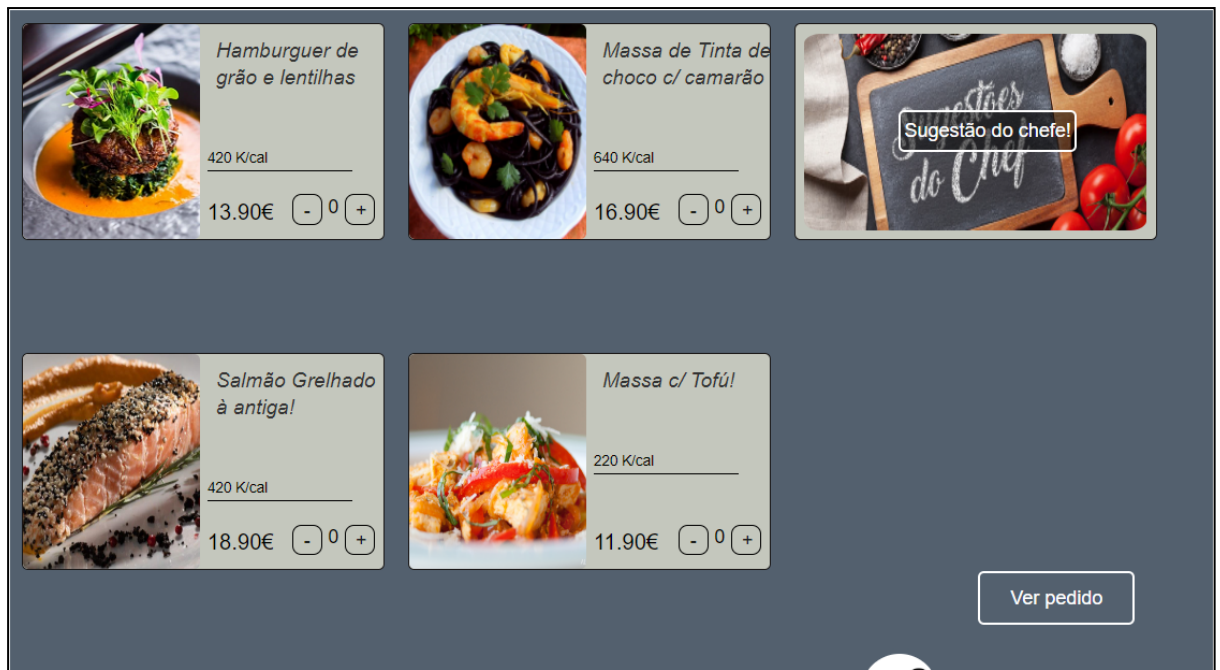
Hamburguer de grão e lentilhas

420 K/cal

13.90€ - 0 +

Massa de Tinta de choco c/ camarão

640 K/cal

16.90€ - 0 +

Sugestões do Chef

Sugestão do chefe!

Salmão Grelhado à antiga!

420 K/cal

18.90€ - 0 +

Massa c/ Tofú!

220 K/cal

11.90€ - 0 +

Ver pedido